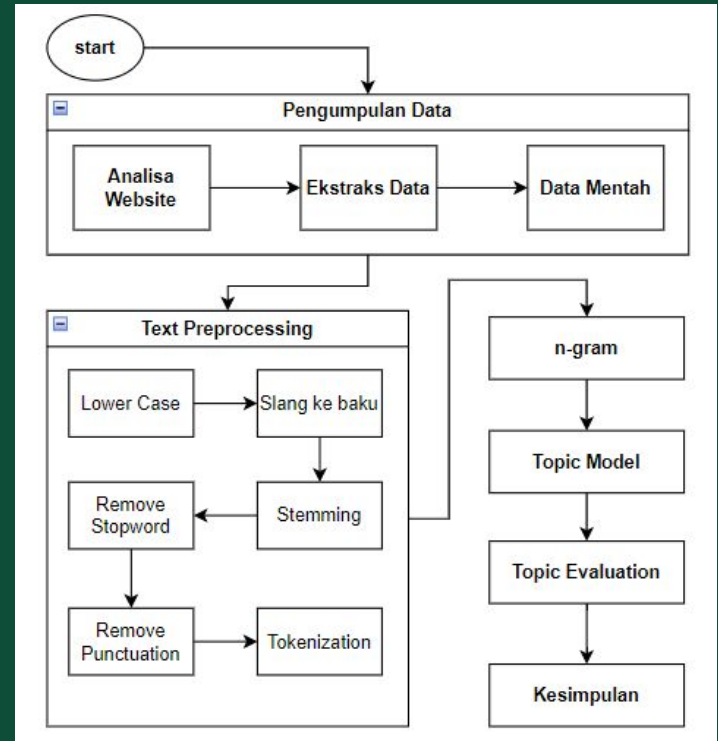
start

Pengumpulan Data

Analisa Website

Ekstraks Data

Data Mentah

Text Preprocessing

Lower Case

Slang ke baku

Remove Stopword

Stemming

Remove Punctuation

Tokenization

n-gram

Topic Model

Topic Evaluation

Kesimpulan